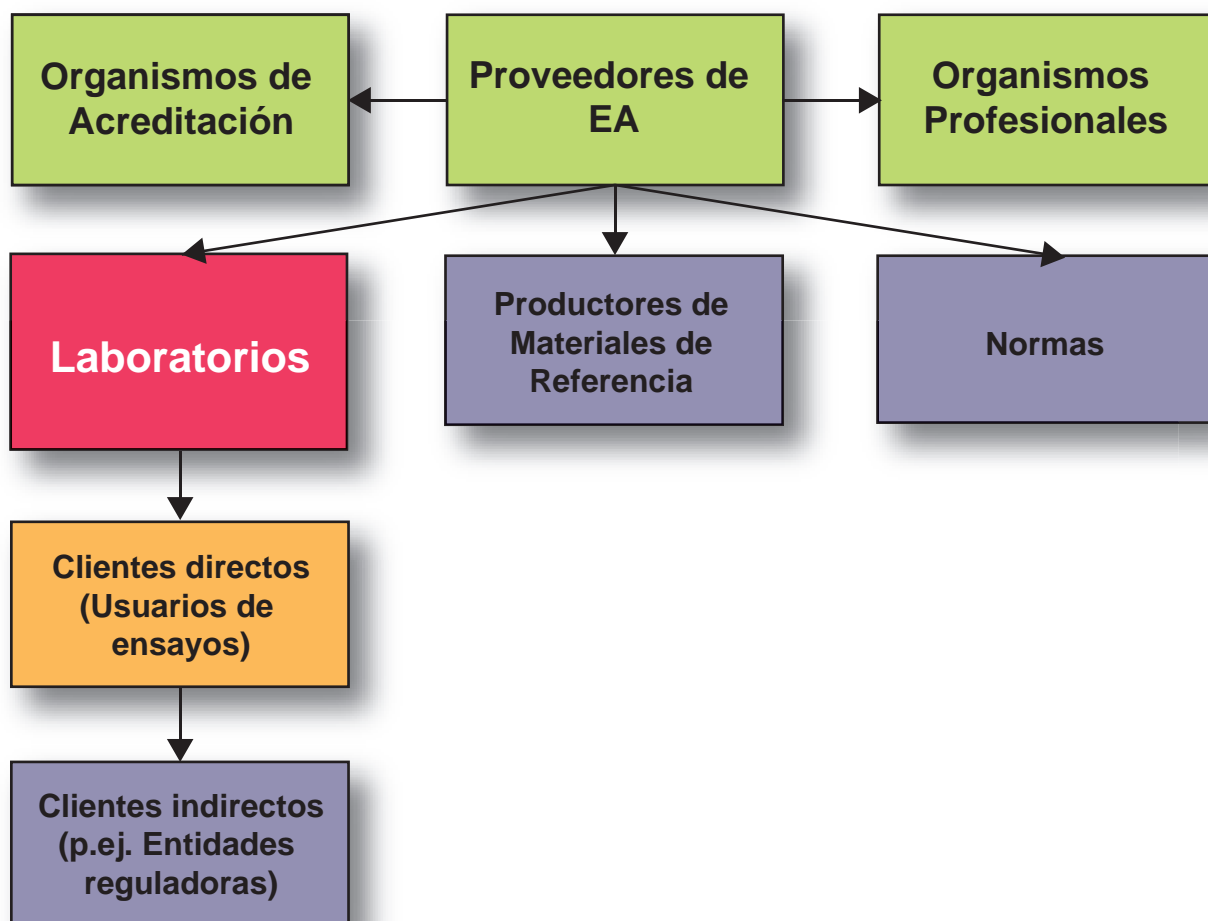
Organismos de Acreditación

Proveedores de EA

Organismos Profesionales

Laboratorios

Productores de Materiales de Referencia

Normas

Clientes directos (Usuarios de ensayos)

Clientes indirectos (p.ej. Entidades reguladoras)